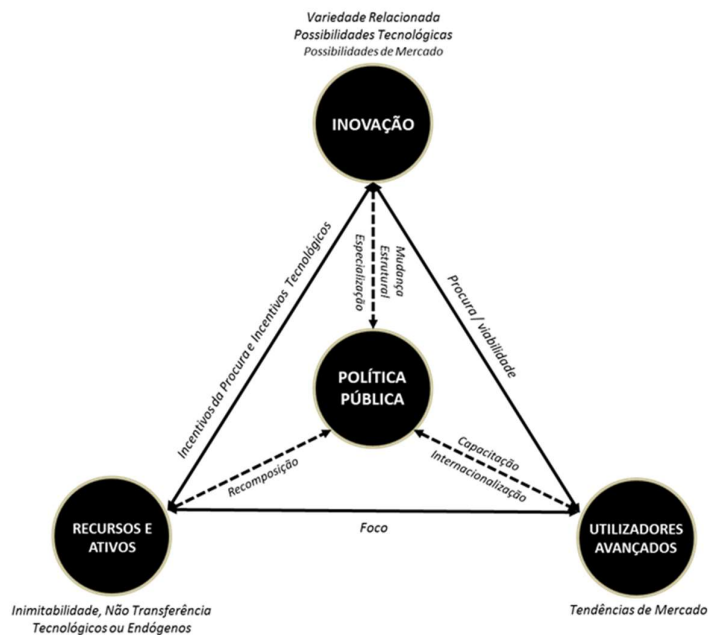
Variedade Relacionada
Possibilidades Tecnológicas
Possibilidades de Mercado

INOVAÇÃO

Incentivos da Procura e Incentivos Tecnológicos

Especialização

Mudança Estrutural

Procura / viabilidade

POLÍTICA PÚBLICA

Recomposição

Capacitação
Internacionalização

RECURSOS E ATIVOS

Foco

UTILIZADORES AVANÇADOS

Inimitabilidade, Não Transferência
Tecnológicos ou Endógenos

Tendências de Mercado